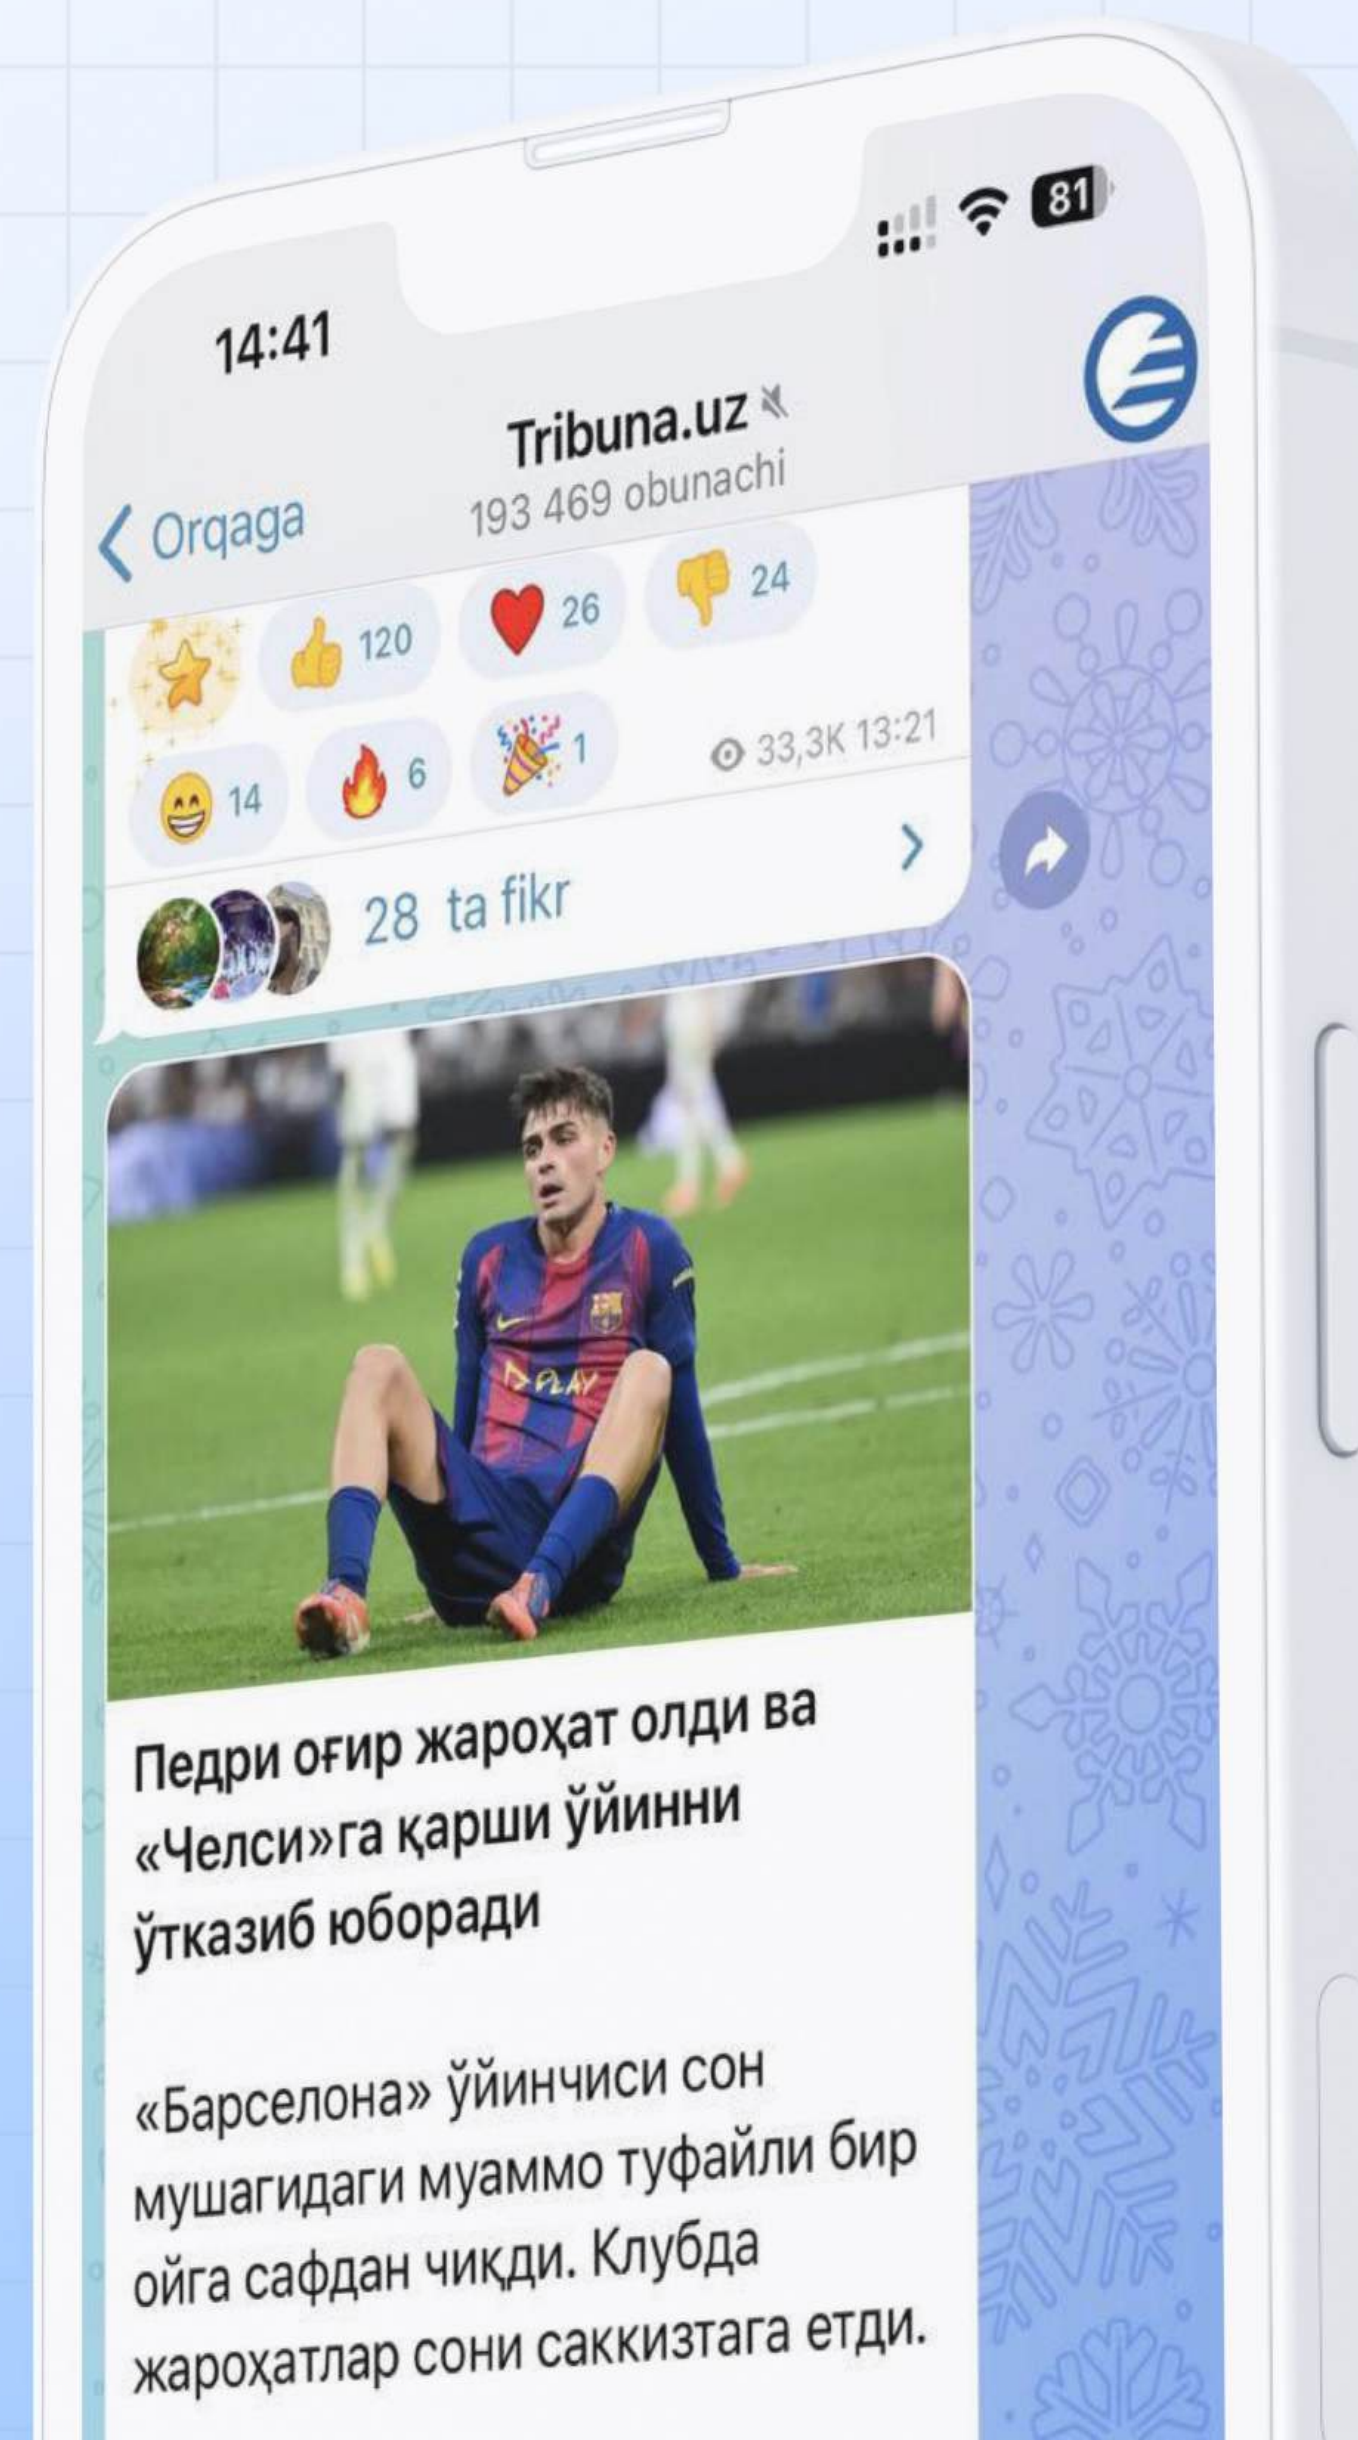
14:41

81

Orqaga

Tribuna.uz

193 469 obunachi

120 26 24

14 6 1

33,3K 13:21

28 ta fikr

Педри оғир жароҳат олди ва «Челси»га қарши ўйинни ўтказиб юборади

«Барселона» ўйинчиси сон мушагидаги муаммо туфайли бир ойга сафдан чиқди. Клубда жароҳатлар сони саккизтага етди.